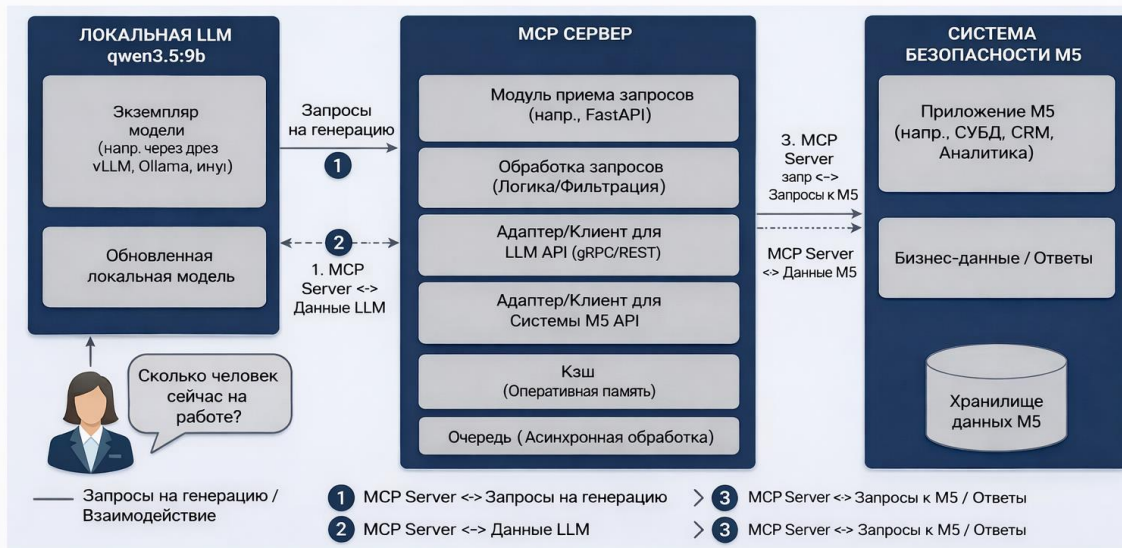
ЛОКАЛЬНАЯ LLM
qwen3.5:9b

Экземпляр модели
(напр. через дрез vLLM, Ollama, инуı)

Обновленная локальная модель

Запросы на генерацию

1

2

1. MCP Server <-> Данные LLM

MCP СЕРВЕР

Модуль приема запросов
(напр., FastAPI)

Обработка запросов
(Логика/Фильтрация)

Адаптер/Клиент для LLM API (gRPC/REST)

Адаптер/Клиент для Системы M5 API

Кэш
(Оперативная память)

Очередь (Асинхронная обработка)

3. MCP Server запр <-> Запросы к M5

MCP Server <-> Данные M5

СИСТЕМА БЕЗОПАСНОСТИ M5

Приложение M5
(напр., СУБД, CRM, Аналитика)

Бизнес-данные / Ответы

Хранилище данных M5

Сколько человек сейчас на работе?

Запросы на генерацию / Взаимодействие

1 MCP Server <-> Запросы на генерацию

2 MCP Server <-> Данные LLM

3 MCP Server <-> Запросы к M5 / Ответы

3 MCP Server <-> Запросы к M5 / Ответы